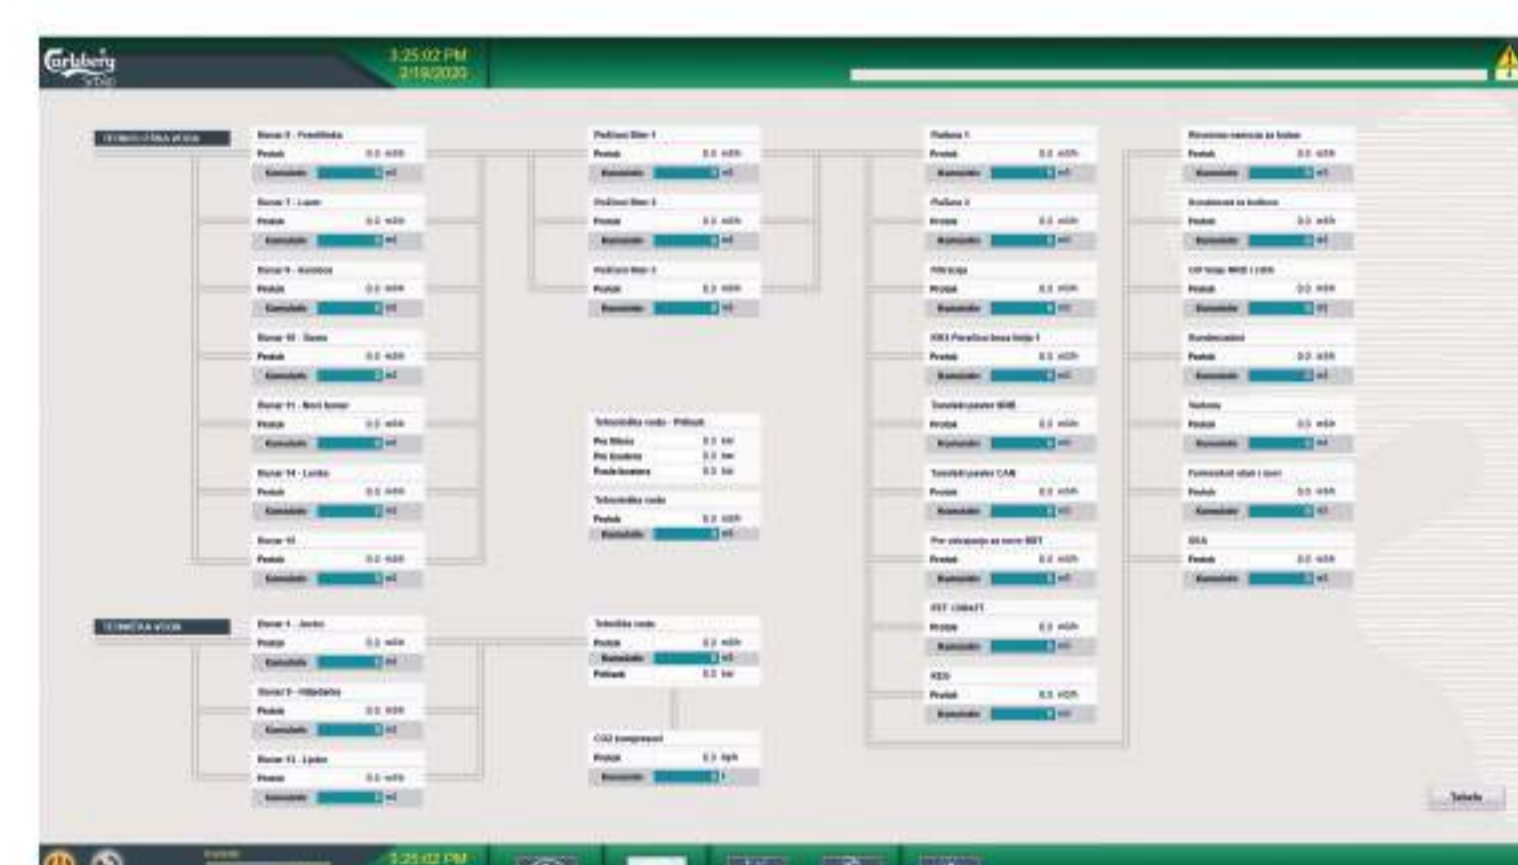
Carlsberg

3:25:02 PM
2/19/2020

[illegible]

Bunar 8 - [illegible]
Protok 0.0 m3/h
Kumulativ 0 m3

Bunar 7 - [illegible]
Protok 0.0 m3/h
Kumulativ 0 m3

Bunar 9 - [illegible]
Protok 0.0 m3/h
Kumulativ 0 m3

Bunar 10 - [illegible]
Protok 0.0 m3/h
Kumulativ 0 m3

Bunar 11 - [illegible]
Protok 0.0 m3/h
Kumulativ 0 m3

Bunar 14 - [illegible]
Protok 0.0 m3/h
Kumulativ 0 m3

Bunar 15
Protok 0.0 m3/h
Kumulativ 0 m3

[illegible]

Bunar 1 - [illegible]
Protok 0.0 m3/h
Kumulativ 0 m3

Bunar 5 - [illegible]
Protok 0.0 m3/h
Kumulativ 0 m3

Bunar 12 - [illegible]
Protok 0.0 m3/h
Kumulativ 0 m3

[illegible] 1
Protok 0.0 m3/h
Kumulativ 0 m3

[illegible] 2
Protok 0.0 m3/h
Kumulativ 0 m3

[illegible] 3
Protok 0.0 m3/h
Kumulativ 0 m3

Tehnološka voda - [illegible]
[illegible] 0.0 bar
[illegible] 0.0 bar
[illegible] 0.0 bar

Tehnološka voda
Protok 0.0 m3/h
Kumulativ 0 m3

Tehnička voda
Protok 0.0 m3/h
Kumulativ 0 m3
Pritisak 0.0 bar

CO2 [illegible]
Protok 0.0 kg/h
Kumulativ 0

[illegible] 1
Protok 0.0 m3/h
Kumulativ 0 m3

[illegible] 2
Protok 0.0 m3/h
Kumulativ 0 m3

Filtracija
Protok 0.0 m3/h
Kumulativ 0 m3

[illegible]
Protok 0.0 m3/h
Kumulativ 0 m3

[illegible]
Protok 0.0 m3/h
Kumulativ 0 m3

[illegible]
Protok 0.0 m3/h
Kumulativ 0 m3

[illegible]
Protok 0.0 m3/h
Kumulativ 0 m3

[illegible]
Protok 0.0 m3/h
Kumulativ 0 m3

KEG
Protok 0.0 m3/h
Kumulativ 0 m3

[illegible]
Protok 0.0 m3/h
Kumulativ 0 m3

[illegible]
Protok 0.0 m3/h
Kumulativ 0 m3

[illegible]
Protok 0.0 m3/h
Kumulativ 0 m3

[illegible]
Protok 0.0 m3/h
Kumulativ 0 m3

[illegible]
Protok 0.0 m3/h
Kumulativ 0 m3

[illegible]
Protok 0.0 m3/h
Kumulativ 0 m3

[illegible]
Protok 0.0 m3/h
Kumulativ 0 m3

Tabela

3:25:02 PM